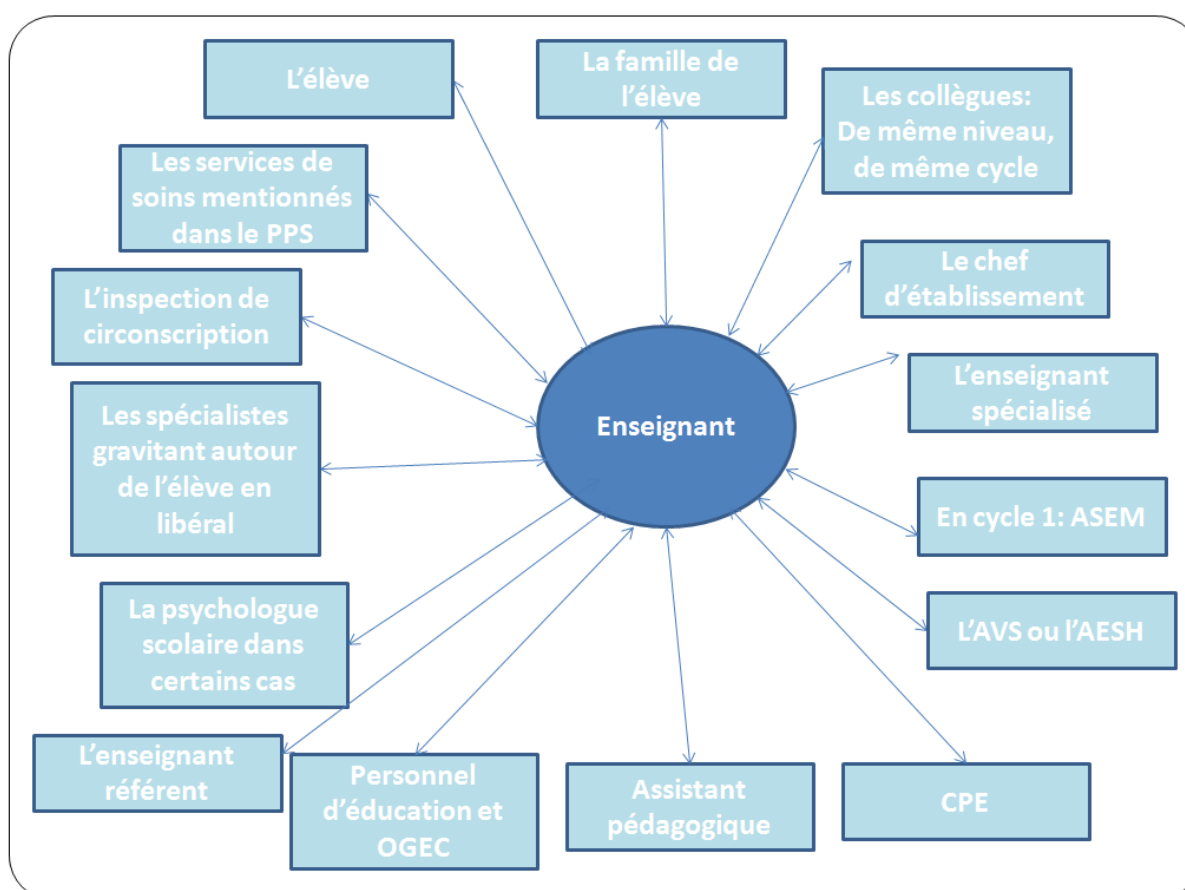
L'élève

La famille de l'élève

Les collègues: De même niveau, de même cycle

Les services de soins mentionnés dans le PPS

Le chef d'établissement

L'inspection de circonscription

L'enseignant spécialisé

Enseignant

Les spécialistes gravitant autour de l'élève en libéral

En cycle 1: ASEM

L'AVS ou l'AESH

La psychologue scolaire dans certains cas

L'enseignant référent

Personnel d'éducation et OGEC

Assistant pédagogique

CPE